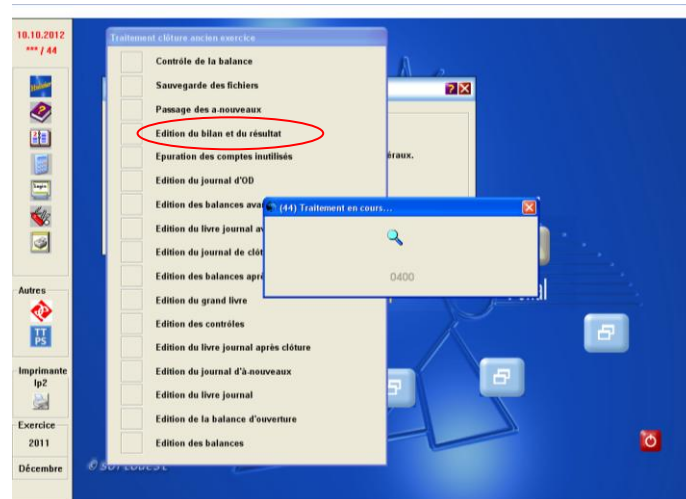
10.10.2012
*** / 44

Autres

TT PS

Imprimante
lp2

Exercice
2011

Décembre

Traitement clôture ancien exercice

Contrôle de la balance
Sauvegarde des fichiers
Passage des a-nouveaux
Edition du bilan et du résultat
Epuration des comptes inutilisés
Edition du journal d'OD
Edition des balances ava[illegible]
Edition du livre journal a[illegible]
Edition du journal de clôt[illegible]
Edition des balances aprè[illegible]
Edition du grand livre
Edition des contrôles
Edition du livre journal après clôture
Edition du journal d'à-nouveaux
Edition du livre journal
Edition de la balance d'ouverture
Edition des balances

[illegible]éraux.

(44) Traitement en cours...

0400